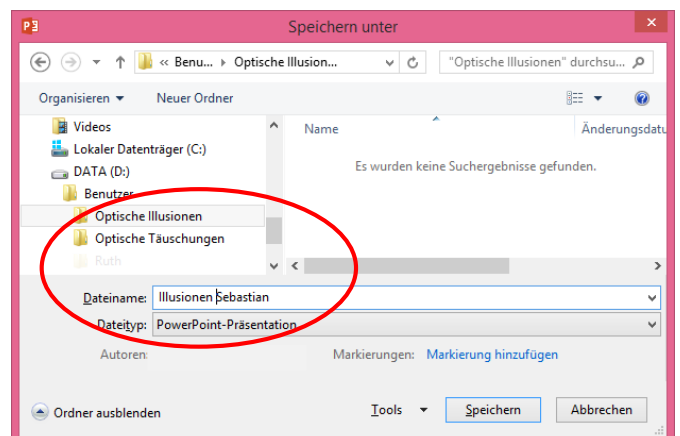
Speichern unter

« Benu... ▸ Optische Illusion...

"Optische Illusionen" durchsu...

Organisieren ▾ Neuer Ordner

Videos
Lokaler Datenträger (C:)
DATA (D:)
Benutzer
Optische Illusionen
Optische Täuschungen
Ruth

Name
Änderungsdatu

Es wurden keine Suchergebnisse gefunden.

Dateiname: Illusionen Sebastian
Dateityp: PowerPoint-Präsentation

Autoren:
Markierungen: Markierung hinzufügen

Ordner ausblenden

Tools ▾ Speichern Abbrechen